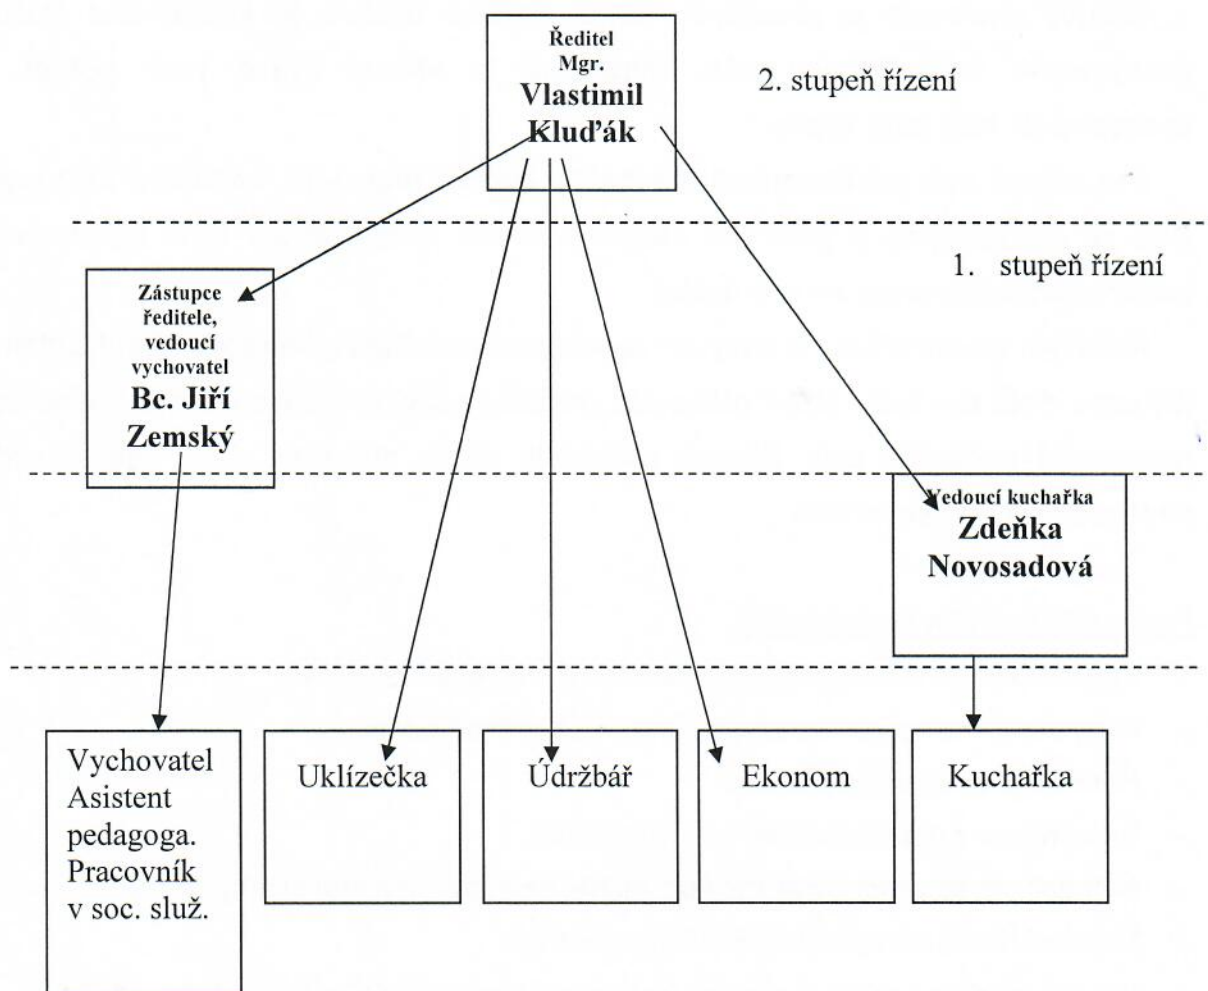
Ředitel
Mgr.
Vlastimil
Kluďák

2. stupeň řízení

1. stupeň řízení

Zástupce ředitele, vedoucí vychovatel
Bc. Jiří Zemský

Vedoucí kuchařka
Zdeňka Novosadová

Vychovatel
Asistent pedagoga.
Pracovník v soc. služ.

Uklízečka

Údržbář

Ekonom

Kuchařka